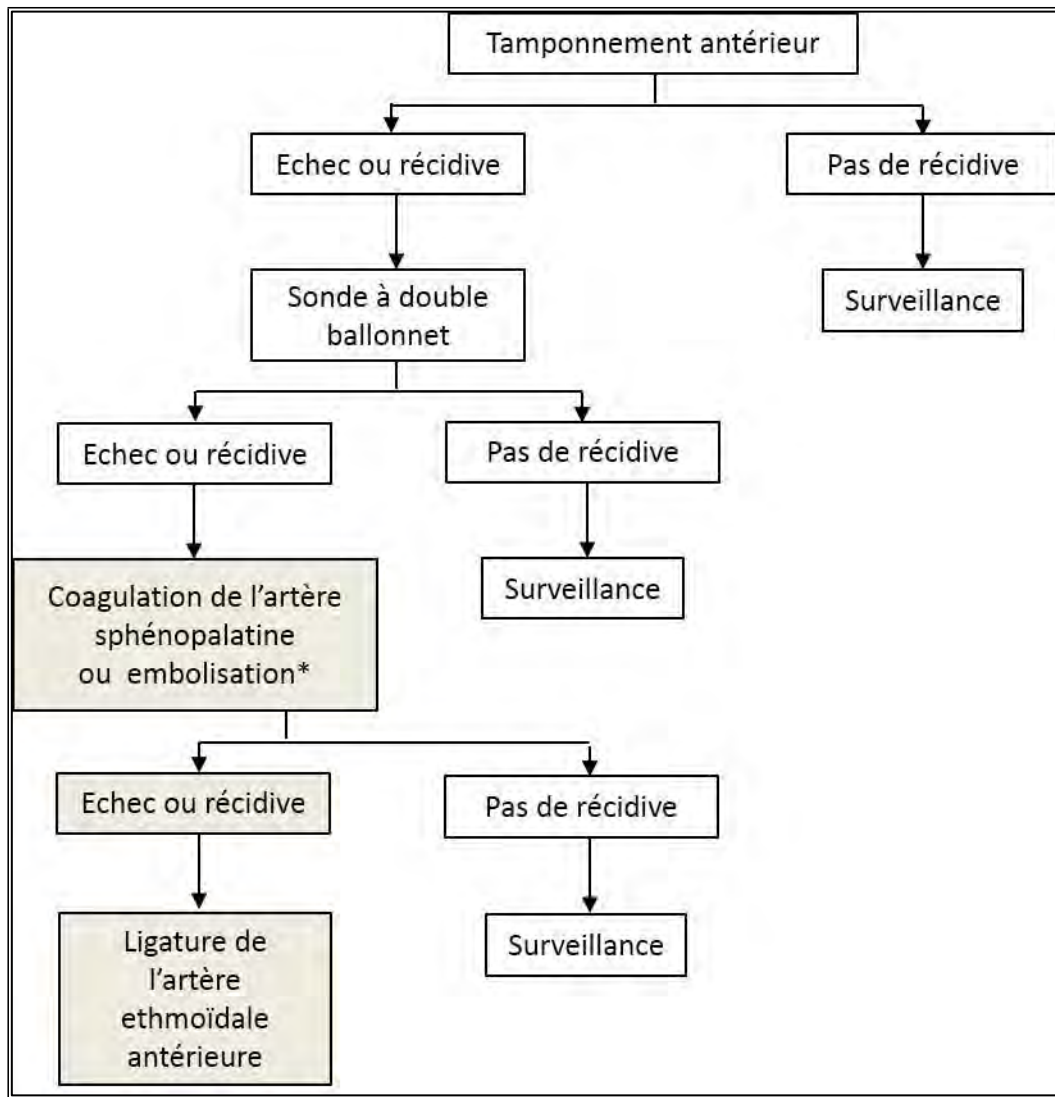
Tamponnement antérieur

Echec ou récidive

Pas de récidive

Sonde à double ballonnet

Surveillance

Echec ou récidive

Pas de récidive

Coagulation de l’artère sphénopalatine ou embolisation*

Surveillance

Echec ou récidive

Pas de récidive

Ligature de l’artère ethmoïdale antérieure

Surveillance